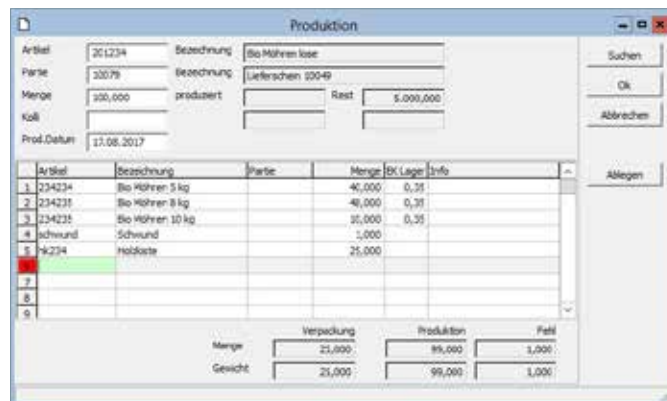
Produktion

Artikel 201234 Bezeichnung Bio Möhren lose
Partie 10079 Bezeichnung Lieferschein 10049
Menge 100,000 produziert Rest 5.000,000
Kolli
Prod.Datum 17.08.2017

Suchen
Ok
Abbrechen
Ablegen

| | Artikel | Bezeichnung | Partie | Menge | EK Lager | Info |
|---|---|---|---|---|---|---|
| 1 | 234234 | Bio Möhren 5 kg | | 40,000 | 0,35 | |
| 2 | 234235 | Bio Möhren 8 kg | | 48,000 | 0,35 | |
| 3 | 234235 | Bio Möhren 10 kg | | 10,000 | 0,35 | |
| 4 | schwund | Schwund | | 1,000 | | |
| 5 | hk234 | Holzkiste | | 25,000 | | |
| 6 | | | | | | |
| 7 | | | | | | |
| 8 | | | | | | |
| 9 | | | | | | |

| | Verpackung | Produktion | Fehl |
|---|---|---|---|
| Menge | 21,000 | 99,000 | 1,000 |
| Gewicht | 21,000 | 99,000 | 1,000 |